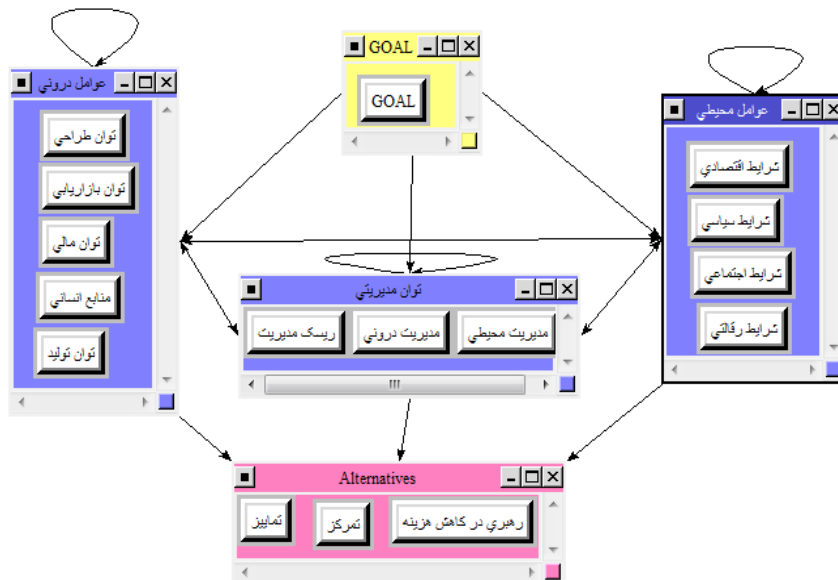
GOAL

GOAL

عوامل دروني

توان طراحي

توان بازاريابي

توان مالي

منابع انساني

توان توليد

عوامل محيطي

شرايط اقتصادي

شرايط سياسي

شرايط اجتماعي

شرايط رقابتي

توان مديريتي

مديريت محيطي

مديريت دروني

ريسك مديريت

Alternatives

رهبري در كاهش هزينه

تمركز

تمايز